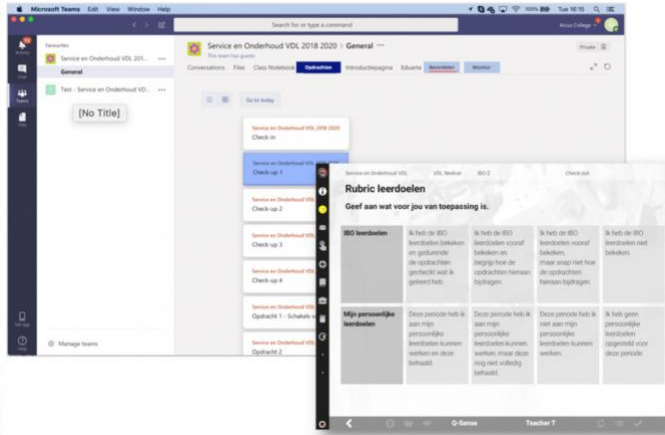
Microsoft Teams Edit View Window Help

Tue 16:15

Search for or type a command

Arcus College

Activity

Chat

Teams

Files

Favourites

Service en Onderhoud VDL 201...

General

Test - Service en Onderhoud VD...

[No Title]

Get app

Help

Manage teams

Service en Onderhoud VDL 2018 2020 | General ···

This team has guests

Private

Conversations Files Class Notebook Opdrachten Introductiepagina Eduarte Beoordelen Monitor

Go to today

Service en Onderhoud VDL 2018 2020
Check-in

Service en Onderhoud VDL
Check-up 1

Service en Onderhoud VDL
Check-up 2

Service en Onderhoud VDL
Check-up 3

Service en Onderhoud VDL
Check-up 4

Service en Onderhoud VDL
Opdracht 1 - Schakels m...

Service en Onderhoud VDL
Opdracht 2

Service en Onderhoud VDL VDL Nedcar IBO 2 Check out

Rubric leerdoelen

Geef aan wat voor jou van toepassing is.

| IBO leerdoelen | Ik heb de IBO leerdoelen bekeken en gedurende de opdrachten gechecht wat ik geleerd heb. | Ik heb de IBO leerdoelen vooraf bekeken en begrip hoe de opdrachten hieraan bijdragen. | Ik heb de IBO leerdoelen vooraf bekeken, maar snap niet hoe de opdrachten hieraan bijdragen. | Ik heb de IBO leerdoelen niet bekeken. |
|---|---|---|---|---|
| Mijn persoonlijke leerdoelen | Deze periode heb ik aan mijn persoonlijke leerdoelen kunnen werken en deze behaald. | Deze periode heb ik aan mijn persoonlijke leerdoelen kunnen werken, maar deze nog niet volledig behaald. | Deze periode heb ik niet aan mijn persoonlijke leerdoelen kunnen werken. | Ik heb geen persoonlijke leerdoelen opgesteld voor deze periode. |

Q-Sense

Teacher T